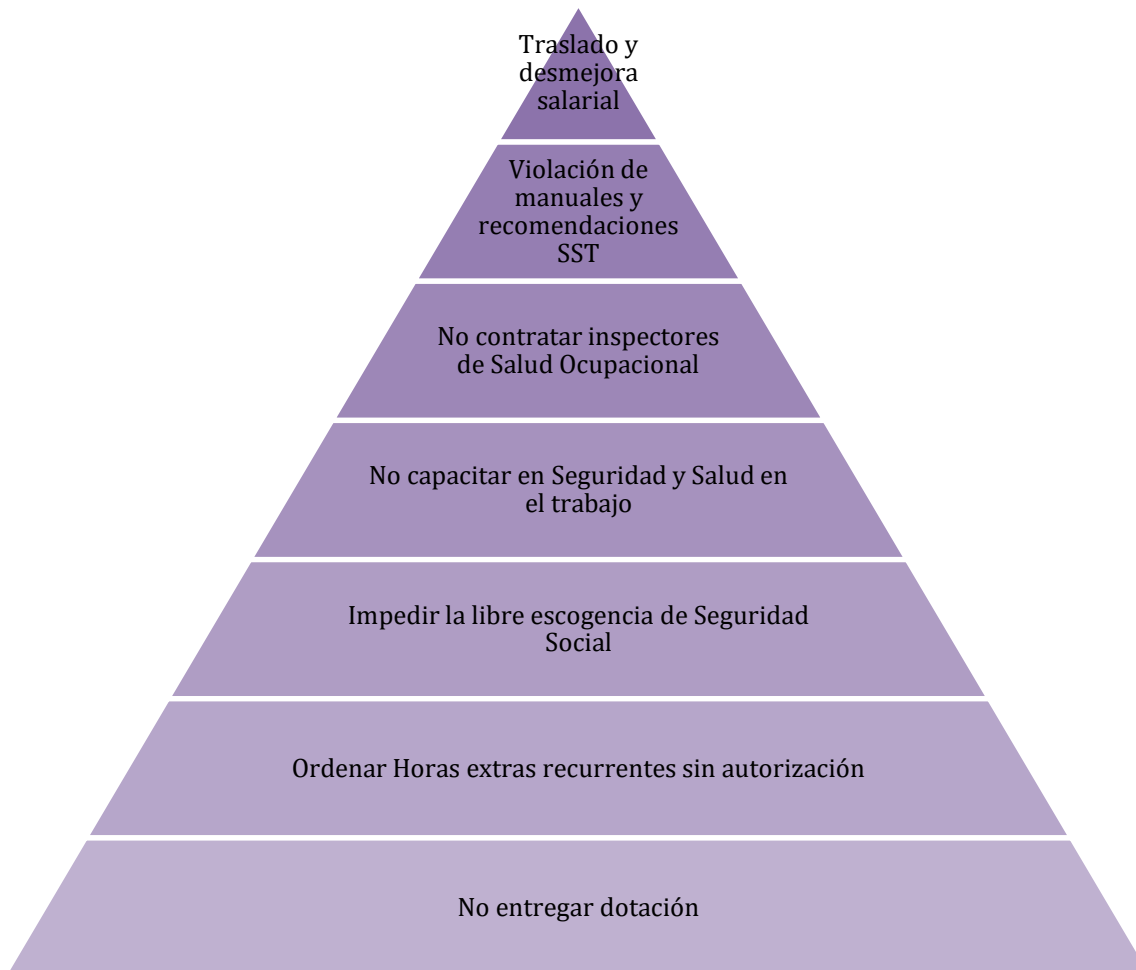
Traslado y desmejora salarial

Violación de manuales y recomendaciones SST

No contratar inspectores de Salud Ocupacional

No capacitar en Seguridad y Salud en el trabajo

Impedir la libre escogencia de Seguridad Social

Ordenar Horas extras recurrentes sin autorización

No entregar dotación